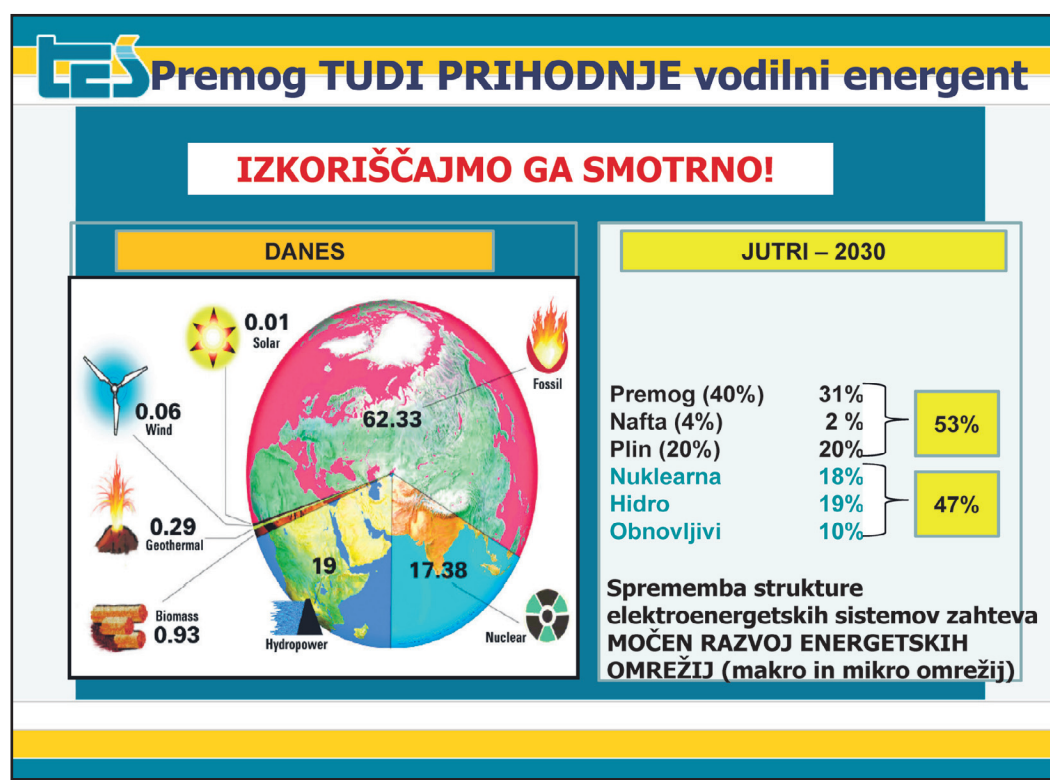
TES Premog TUDI PRIHODNJE vodilni energent

IZKORIŠČAJMO GA SMOTRNO!

DANES

0.01
Solar

0.06
Wind

0.29
Geothermal

Biomass
0.93

Hydropower

19

62.33

17.38

Fossil

Nuclear

JUTRI – 2030

| | | |
|---|---|---|
| Premog (40%) | 31% | 53% |
| Nafta (4%) | 2 % | |
| Plin (20%) | 20% | |
| Nuklearna | 18% | 47% |
| Hidro | 19% | |
| Obnovljivi | 10% | |

Sprememba strukture elektroenergetskih sistemov zahteva MOČEN RAZVOJ ENERGETSKIH OMREŽIJ (makro in mikro omrežij)